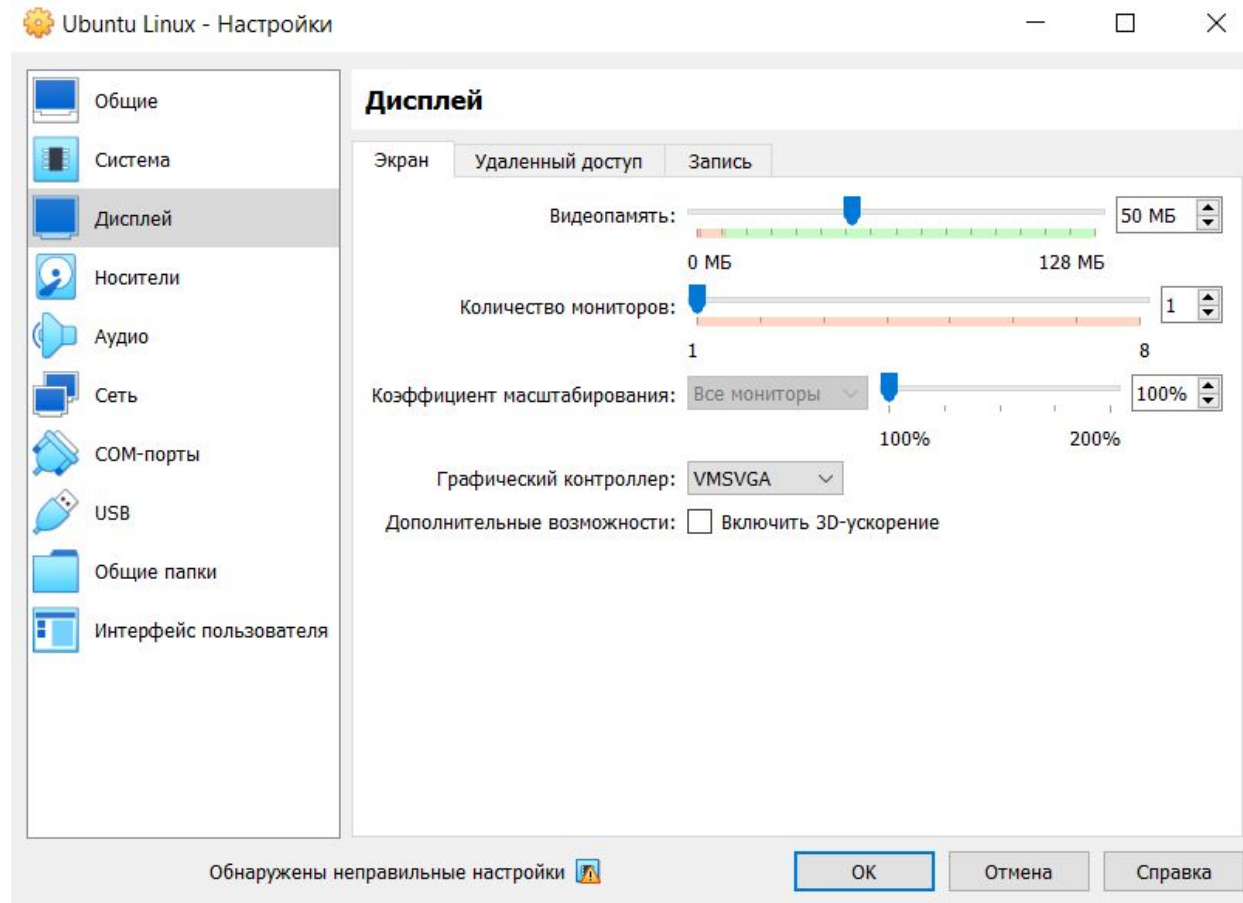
Ubuntu Linux - Настройки

Общие
Система
Дисплей
Носители
Аудио
Сеть
COM-порты
USB
Общие папки
Интерфейс пользователя

Дисплей

Экран | Удаленный доступ | Запись

Видеопамять: 50 МБ
0 МБ 128 МБ

Количество мониторов: 1
1 8

Коэффициент масштабирования: Все мониторы 100%
100% 200%

Графический контроллер: VMSVGA

Дополнительные возможности: Включить 3D-ускорение

Обнаружены неправильные настройки

OK
Отмена
Справка